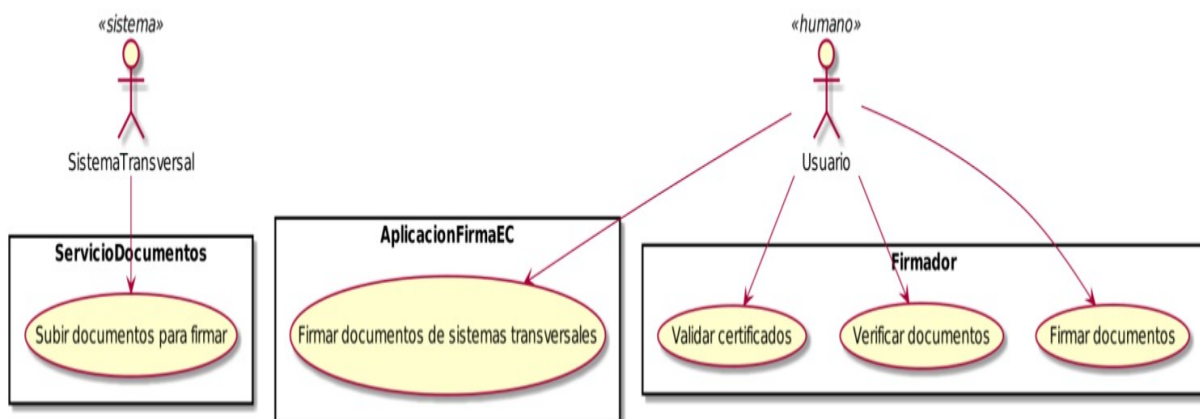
«sistema»

SistemaTransversal

«humano»

Usuario

ServicioDocumentos

Subir documentos para firmar

AplicacionFirmaEC

Firmar documentos de sistemas transversales

Firmador

Validar certificados

Verificar documentos

Firmar documentos